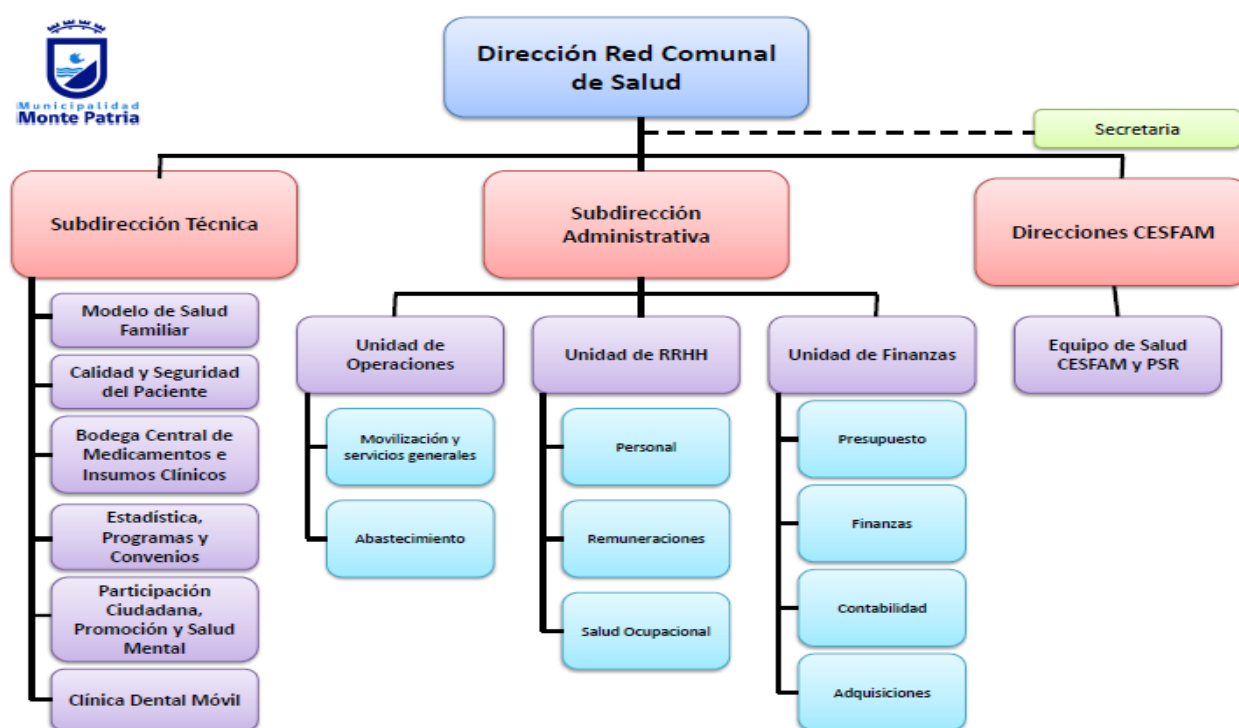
Municipalidad
Monte Patria

Dirección Red Comunal de Salud

Secretaria

Subdirección Técnica

Subdirección Administrativa

Direcciones CESFAM

Modelo de Salud Familiar

Calidad y Seguridad del Paciente

Bodega Central de Medicamentos e Insumos Clínicos

Estadística, Programas y Convenios

Participación Ciudadana, Promoción y Salud Mental

Clínica Dental Móvil

Unidad de Operaciones

Movilización y servicios generales

Abastecimiento

Unidad de RRHH

Personal

Remuneraciones

Salud Ocupacional

Unidad de Finanzas

Presupuesto

Finanzas

Contabilidad

Adquisiciones

Equipo de Salud CESFAM y PSR